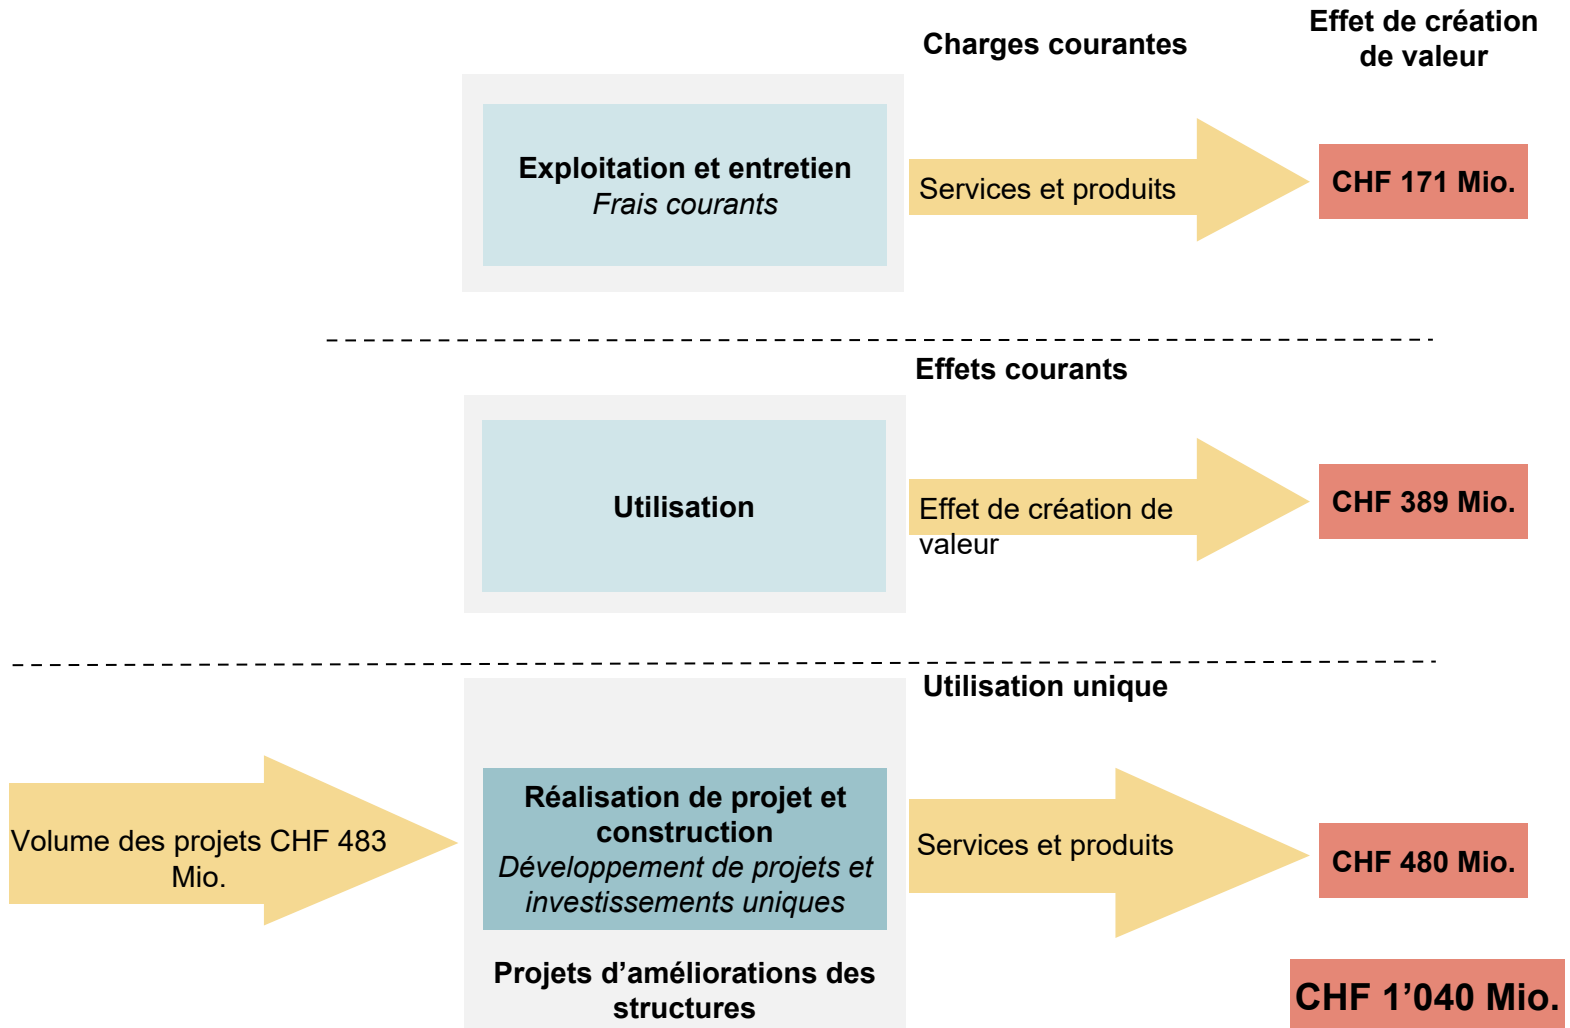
Charges courantes

Effet de création de valeur

Exploitation et entretien
*Frais courants*

Services et produits

CHF 171 Mio.

Effets courants

Utilisation

Effet de création de valeur

CHF 389 Mio.

Utilisation unique

Volume des projets CHF 483 Mio.

Réalisation de projet et construction
*Développement de projets et investissements uniques*

Services et produits

CHF 480 Mio.

Projets d'améliorations des structures

CHF 1'040 Mio.